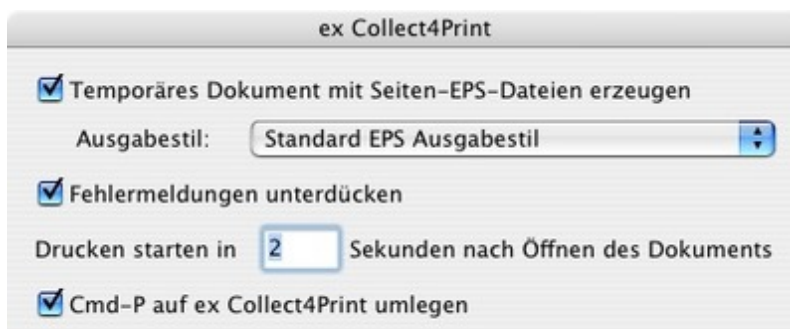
ex Collect4Print

Temporäres Dokument mit Seiten-EPS-Dateien erzeugen

Ausgabestil: Standard EPS Ausgabestil

Fehlermeldungen unterdücken

Drucken starten in 2 Sekunden nach Öffnen des Dokuments

Cmd-P auf ex Collect4Print umlegen